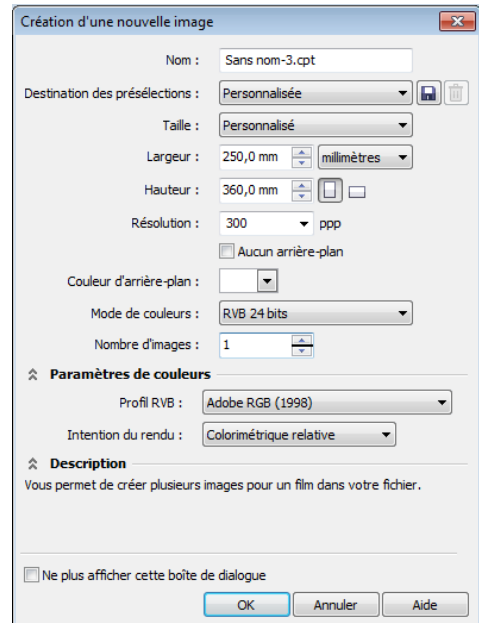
Création d'une nouvelle image

Nom : Sans nom-3.cpt

Destination des présélections : Personnalisée

Taille : Personnalisé

Largeur : 250,0 mm millimètres

Hauteur : 360,0 mm

Résolution : 300 ppp

Aucun arrière-plan

Couleur d'arrière-plan :

Mode de couleurs : RVB 24 bits

Nombre d'images : 1

Paramètres de couleurs

Profil RVB : Adobe RGB (1998)

Intention du rendu : Colorimétrique relative

Description

Vous permet de créer plusieurs images pour un film dans votre fichier.

Ne plus afficher cette boîte de dialogue

OK Annuler Aide